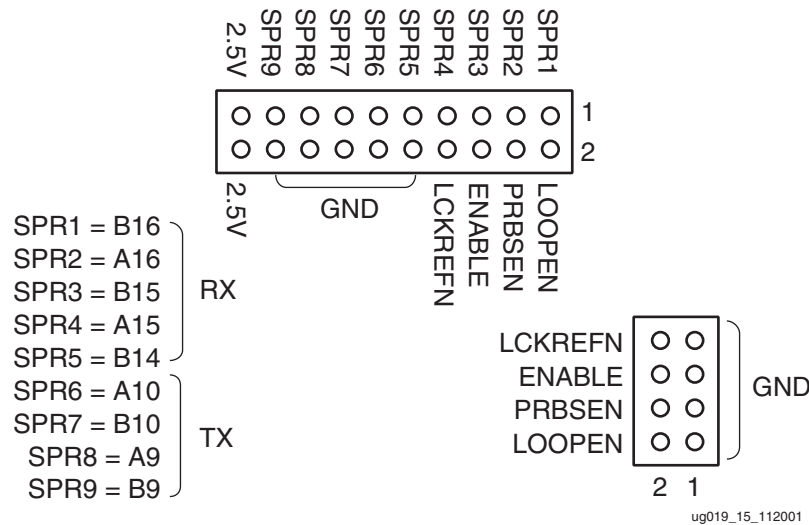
2.5V SPR9 SPR8 SPR7 SPR6 SPR5 SPR4 SPR3 SPR2 SPR1

1

2

2.5V GND LCKREFN ENABLE PRBSEN LOOPEN

SPR1 = B16
SPR2 = A16
SPR3 = B15
SPR4 = A15
SPR5 = B14

RX

SPR6 = A10
SPR7 = B10
SPR8 = A9
SPR9 = B9

TX

LCKREFN
ENABLE
PRBSEN
LOOPEN

GND

2 1

ug019_15_112001